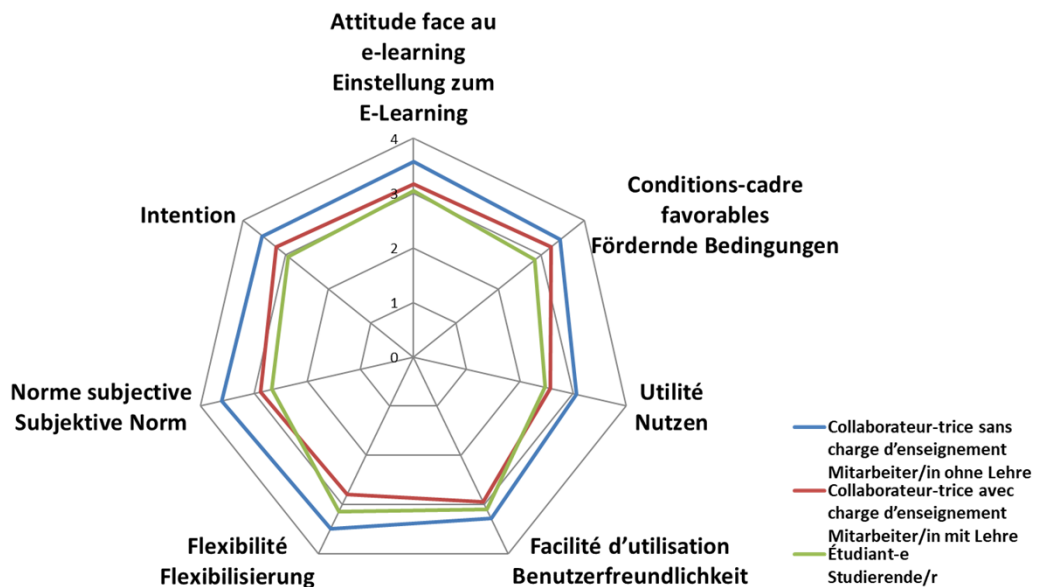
Attitude face au e-learning
Einstellung zum E-Learning

4
3
2
1
0

Conditions-cadre favorables
Fördernde Bedingungen

Utilité
Nutzen

Facilité d'utilisation
Benutzerfreundlichkeit

Flexibilité
Flexibilisierung

Norme subjective
Subjektive Norm

Intention

Collaborateur-trice sans charge d'enseignement
Mitarbeiter/in ohne Lehre
Collaborateur-trice avec charge d'enseignement
Mitarbeiter/in mit Lehre
Étudiant-e
Studierende/r